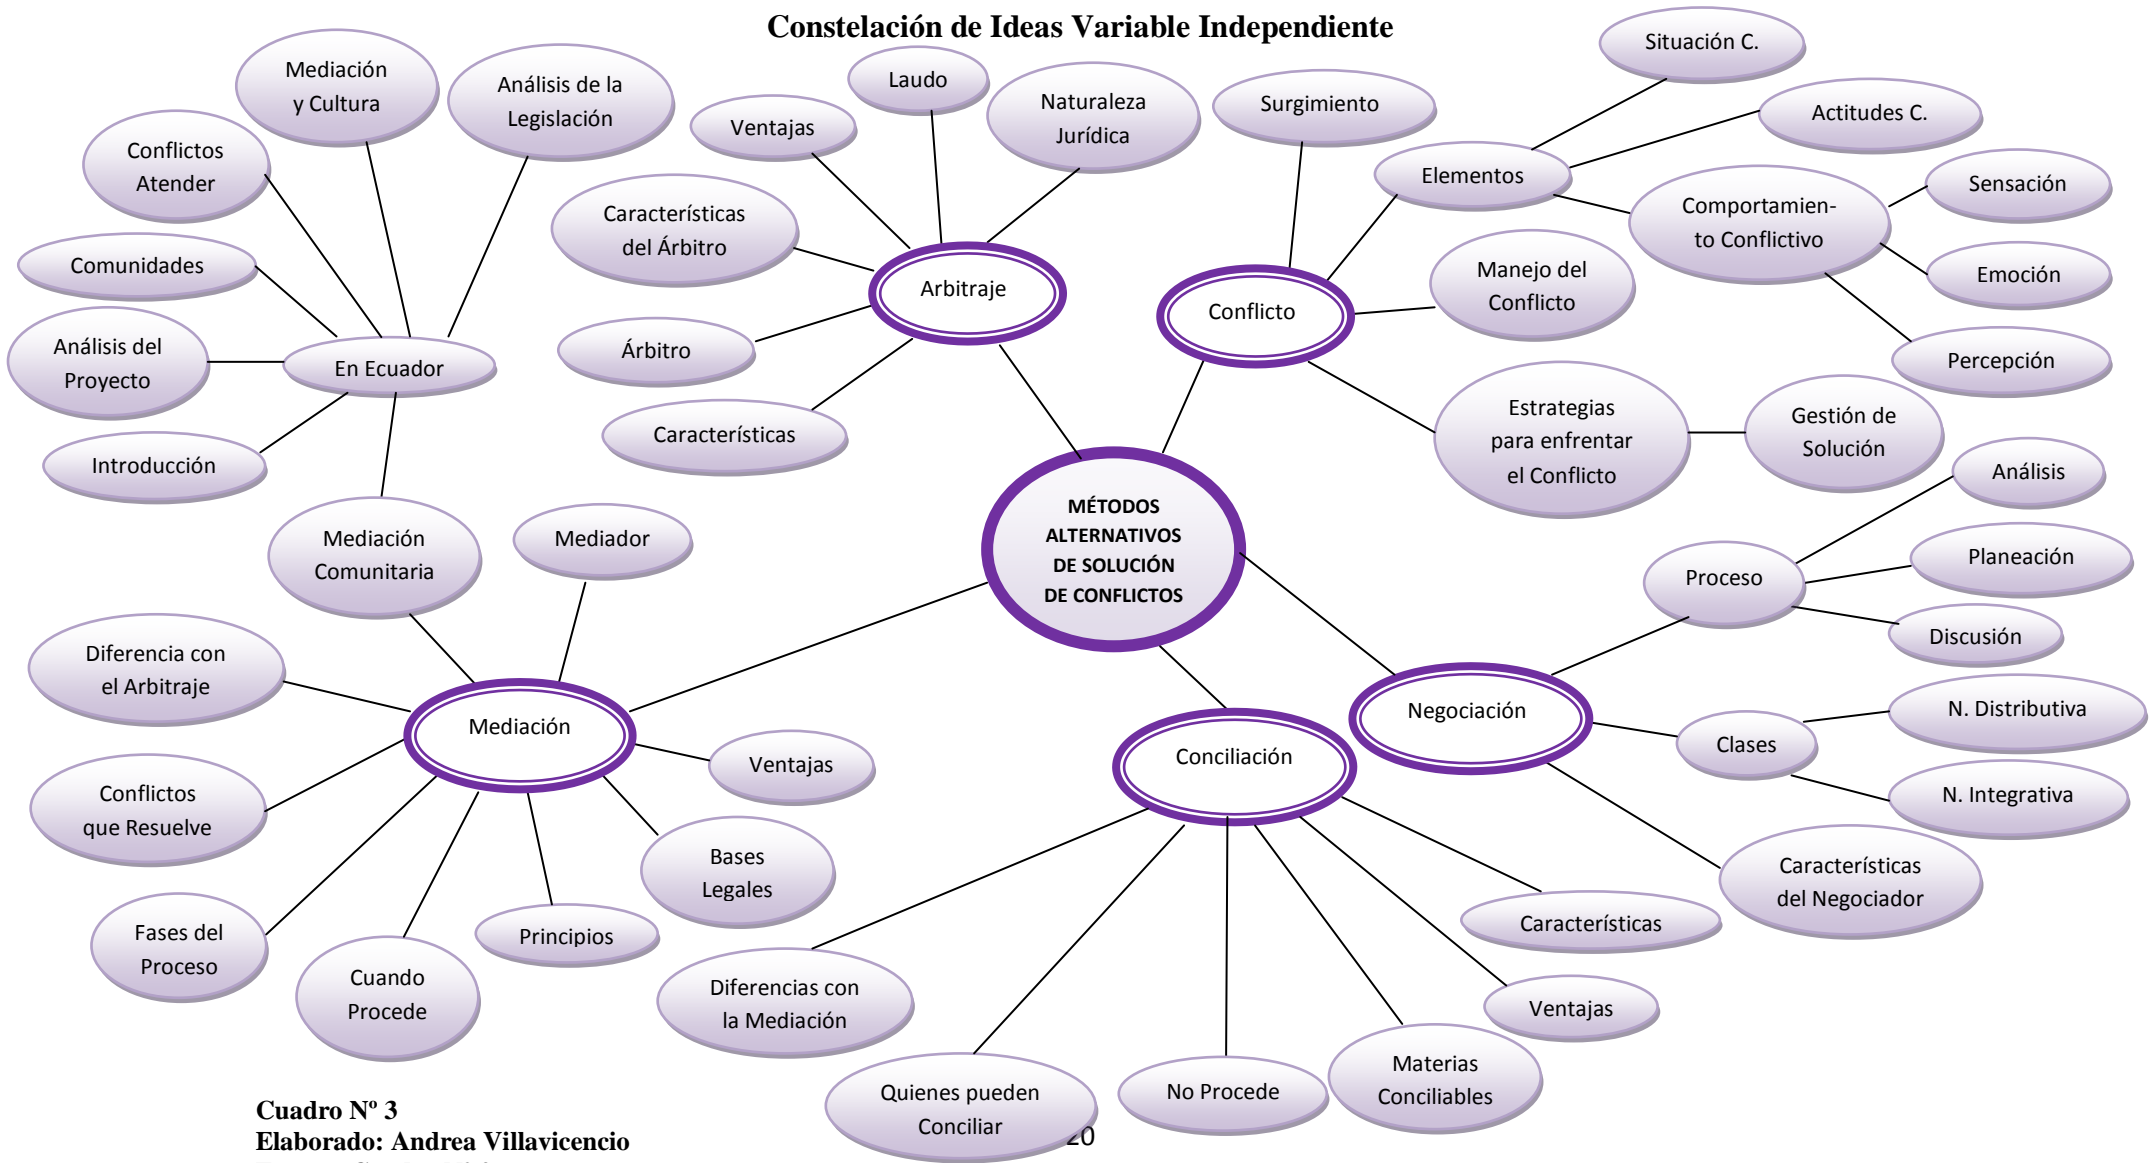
Constelación de Ideas Variable Independiente

MÉTODOS ALTERNATIVOS DE SOLUCIÓN DE CONFLICTOS

Arbitraje
Laudo
Ventajas
Naturaleza Jurídica
Características del Árbitro
Árbitro
Características

Conflicto
Surgimiento
Elementos
Situación C.
Actitudes C.
Comportamiento Conflictivo
Sensación
Emoción
Percepción
Manejo del Conflicto
Estrategias para enfrentar el Conflicto
Gestión de Solución

Negociación
Proceso
Análisis
Planeación
Discusión
Clases
N. Distributiva
N. Integrativa
Características del Negociador

Conciliación
Características
Ventajas
Materias Conciliables
No Procede
Quienes pueden Conciliar
Diferencias con la Mediación

Mediación
Mediador
Mediación Comunitaria
Diferencia con el Arbitraje
Conflictos que Resuelve
Fases del Proceso
Cuando Procede
Principios
Bases Legales
Ventajas

En Ecuador
Mediación y Cultura
Análisis de la Legislación
Conflictos Atender
Comunidades
Análisis del Proyecto
Introducción

Cuadro Nº 3
Elaborado: Andrea Villavicencio
20